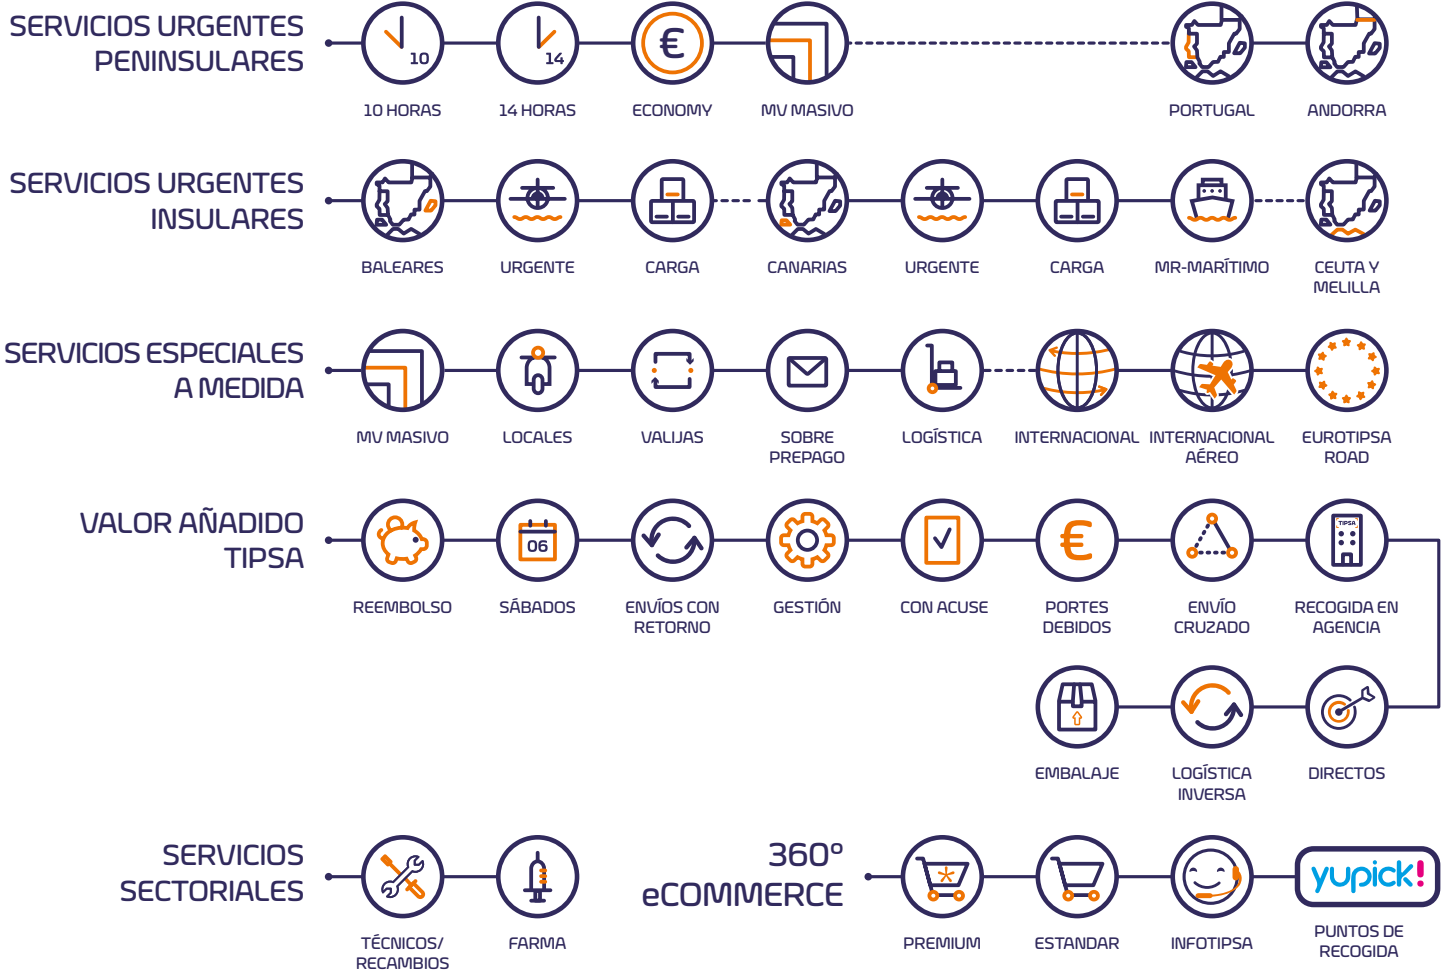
SERVICIOS URGENTES PENINSULARES

10

14

€

10 HORAS

14 HORAS

ECONOMY

MV MASIVO

PORTUGAL

ANDORRA

SERVICIOS URGENTES INSULARES

BALEARES

URGENTE

CARGA

CANARIAS

URGENTE

CARGA

MR-MARÍTIMO

CEUTA Y MELILLA

SERVICIOS ESPECIALES A MEDIDA

MV MASIVO

LOCALES

VALIJAS

SOBRE PREPAGO

LOGÍSTICA

INTERNACIONAL

INTERNACIONAL AÉREO

EUROTIPSA ROAD

VALOR AÑADIDO TIPSA

06

€

TIPSA

REEMBOLSO

SÁBADOS

ENVÍOS CON RETORNO

GESTIÓN

CON ACUSE

PORTES DEBIDOS

ENVÍO CRUZADO

RECOGIDA EN AGENCIA

EMBALAJE

LOGÍSTICA INVERSA

DIRECTOS

SERVICIOS SECTORIALES

TÉCNICOS/ RECAMBIOS

FARMA

360° eCOMMERCE

PREMIUM

ESTANDAR

INFOTIPSA

yupick!

PUNTOS DE RECOGIDA